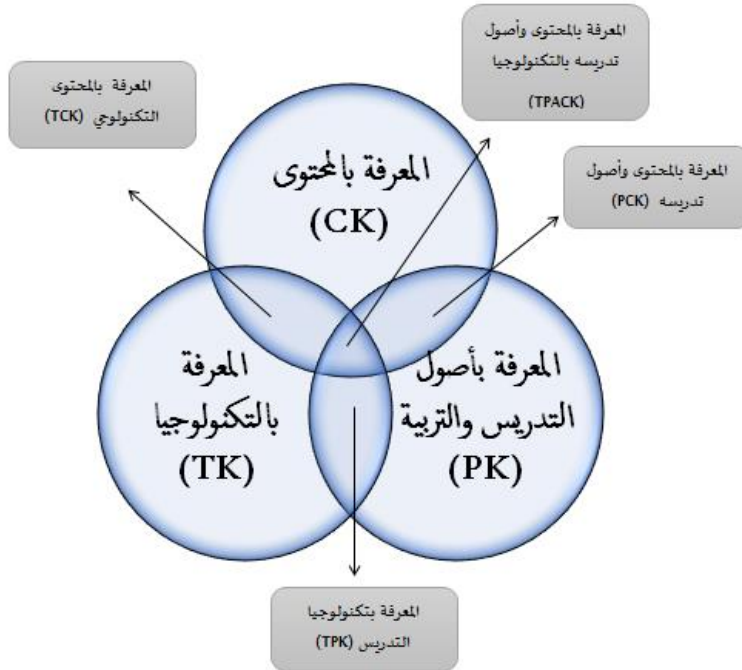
المعرفة بالمحتوى التكنولوجي (TCK)

المعرفة بالمحتوى وأصول تدريسه بالتكنولوجيا (TPACK)

المعرفة بالمحتوى وأصول تدريسه (PCK)

المعرفة بالمحتوى (CK)

المعرفة بالتكنولوجيا (TK)

المعرفة بأصول التدريس والتربية (PK)

المعرفة بتكنولوجيا التدريس (TPK)